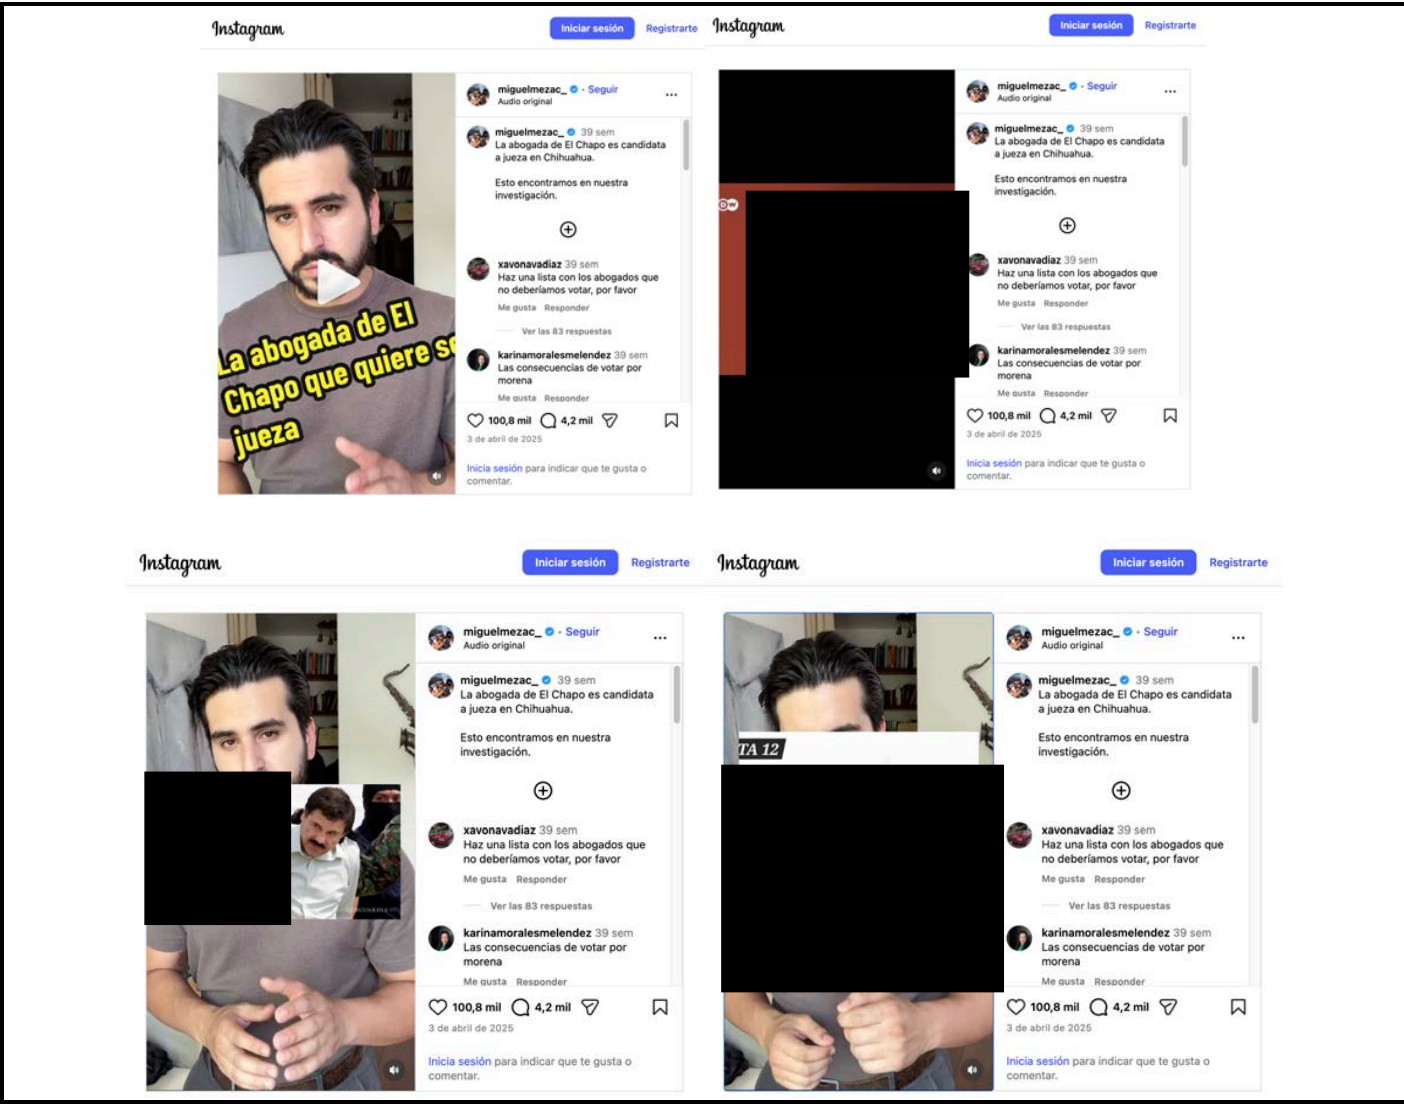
Instagram
Iniciar sesión Registrarte

miguelmezac_ · Seguir
Audio original
...

miguelmezac_ 39 sem
La abogada de El Chapo es candidata a jueza en Chihuahua.

Esto encontramos en nuestra investigación.

xavonavadiaz 39 sem
Haz una lista con los abogados que no deberíamos votar, por favor
Me gusta Responder

Ver las 83 respuestas

karinamoralesmelendez 39 sem
Las consecuencias de votar por morena
Me gusta Responder

100,8 mil 4,2 mil
3 de abril de 2025

Inicia sesión para indicar que te gusta o comentar.

La abogada de El Chapo que quiere ser jueza

Instagram
Iniciar sesión Registrarte

DW

miguelmezac_ · Seguir
Audio original
...

miguelmezac_ 39 sem
La abogada de El Chapo es candidata a jueza en Chihuahua.

Esto encontramos en nuestra investigación.

xavonavadiaz 39 sem
Haz una lista con los abogados que no deberíamos votar, por favor
Me gusta Responder

Ver las 83 respuestas

karinamoralesmelendez 39 sem
Las consecuencias de votar por morena
Me gusta Responder

100,8 mil 4,2 mil
3 de abril de 2025

Inicia sesión para indicar que te gusta o comentar.

Instagram
Iniciar sesión Registrarte

miguelmezac_ · Seguir
Audio original
...

miguelmezac_ 39 sem
La abogada de El Chapo es candidata a jueza en Chihuahua.

Esto encontramos en nuestra investigación.

xavonavadiaz 39 sem
Haz una lista con los abogados que no deberíamos votar, por favor
Me gusta Responder

Ver las 83 respuestas

karinamoralesmelendez 39 sem
Las consecuencias de votar por morena
Me gusta Responder

100,8 mil 4,2 mil
3 de abril de 2025

Inicia sesión para indicar que te gusta o comentar.

Instagram
Iniciar sesión Registrarte

TA 12

miguelmezac_ · Seguir
Audio original
...

miguelmezac_ 39 sem
La abogada de El Chapo es candidata a jueza en Chihuahua.

Esto encontramos en nuestra investigación.

xavonavadiaz 39 sem
Haz una lista con los abogados que no deberíamos votar, por favor
Me gusta Responder

Ver las 83 respuestas

karinamoralesmelendez 39 sem
Las consecuencias de votar por morena
Me gusta Responder

100,8 mil 4,2 mil
3 de abril de 2025

Inicia sesión para indicar que te gusta o comentar.